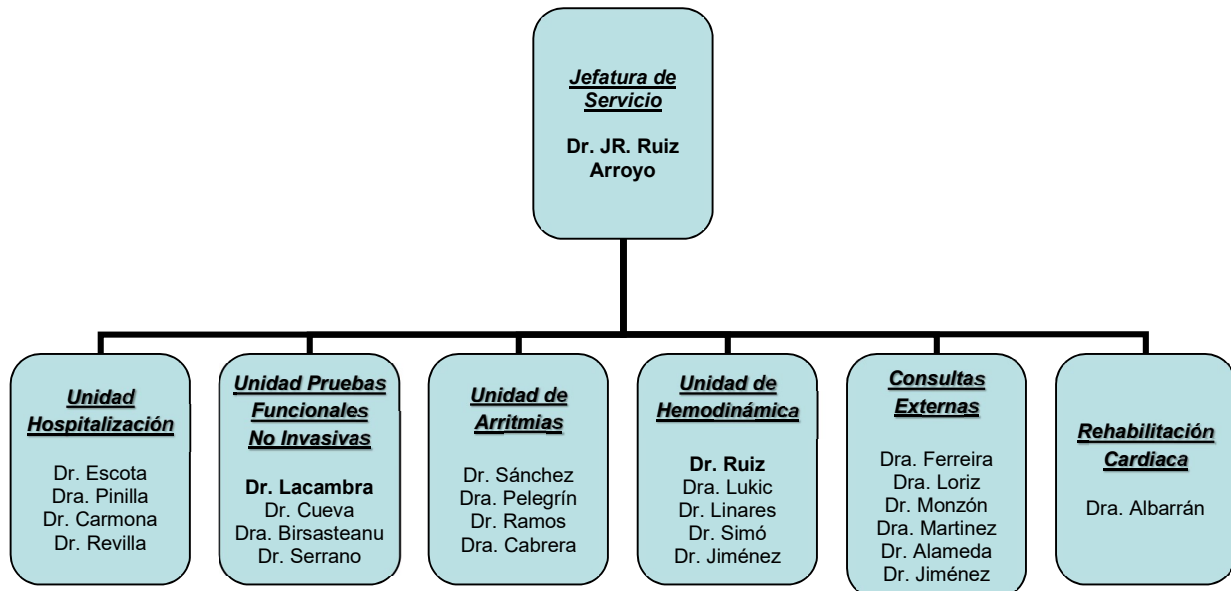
Jefatura de Servicio

Dr. JR. Ruiz Arroyo

Unidad Hospitalización

Dr. Escota
Dra. Pinilla
Dr. Carmona
Dr. Revilla

Unidad Pruebas Funcionales No Invasivas

Dr. Lacambra
Dr. Cueva
Dra. Birsasteanu
Dr. Serrano

Unidad de Arritmias

Dr. Sánchez
Dra. Pelegrín
Dr. Ramos
Dra. Cabrera

Unidad de Hemodinámica

Dr. Ruiz
Dra. Lukic
Dr. Linares
Dr. Simó
Dr. Jiménez

Consultas Externas

Dra. Ferreira
Dra. Loriz
Dr. Monzón
Dra. Martinez
Dr. Alameda
Dr. Jiménez

Rehabilitación Cardiaca

Dra. Albarrán